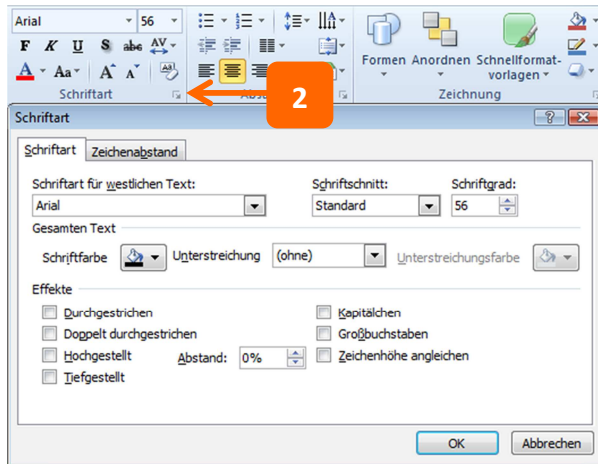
Arial
56
F K U S abc AV
A Aa A A
Schriftart
Abs
2
Formen Anordnen Schnellformatvorlagen
Zeichnung

Schriftart
?
X
Schriftart
Zeichenabstand

Schriftart für westlichen Text:
Arial
Schriftschnitt:
Standard
Schriftgrad:
56
Gesamten Text
Schriftfarbe
Unterstreichung
(ohne)
Unterstreichungsfarbe
Effekte
Durchgestrichen
Doppelt durchgestrichen
Hochgestellt
Abstand:
0%
Tiefgestellt
Kapitälchen
Großbuchstaben
Zeichenhöhe angleichen
OK
Abbrechen